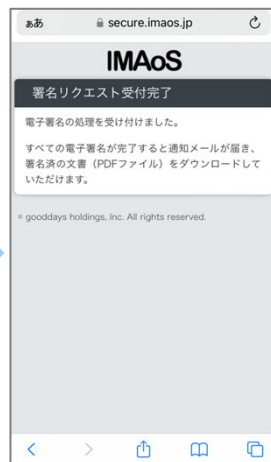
ぁあ secure.imaos.jp

IMAoS

署名リクエスト受付完了

電子署名の処理を受け付けました。

すべての電子署名が完了すると通知メールが届き、署名済の文書（PDFファイル）をダウンロードしていただけます。

© gooddays holdings, Inc. All rights reserved.